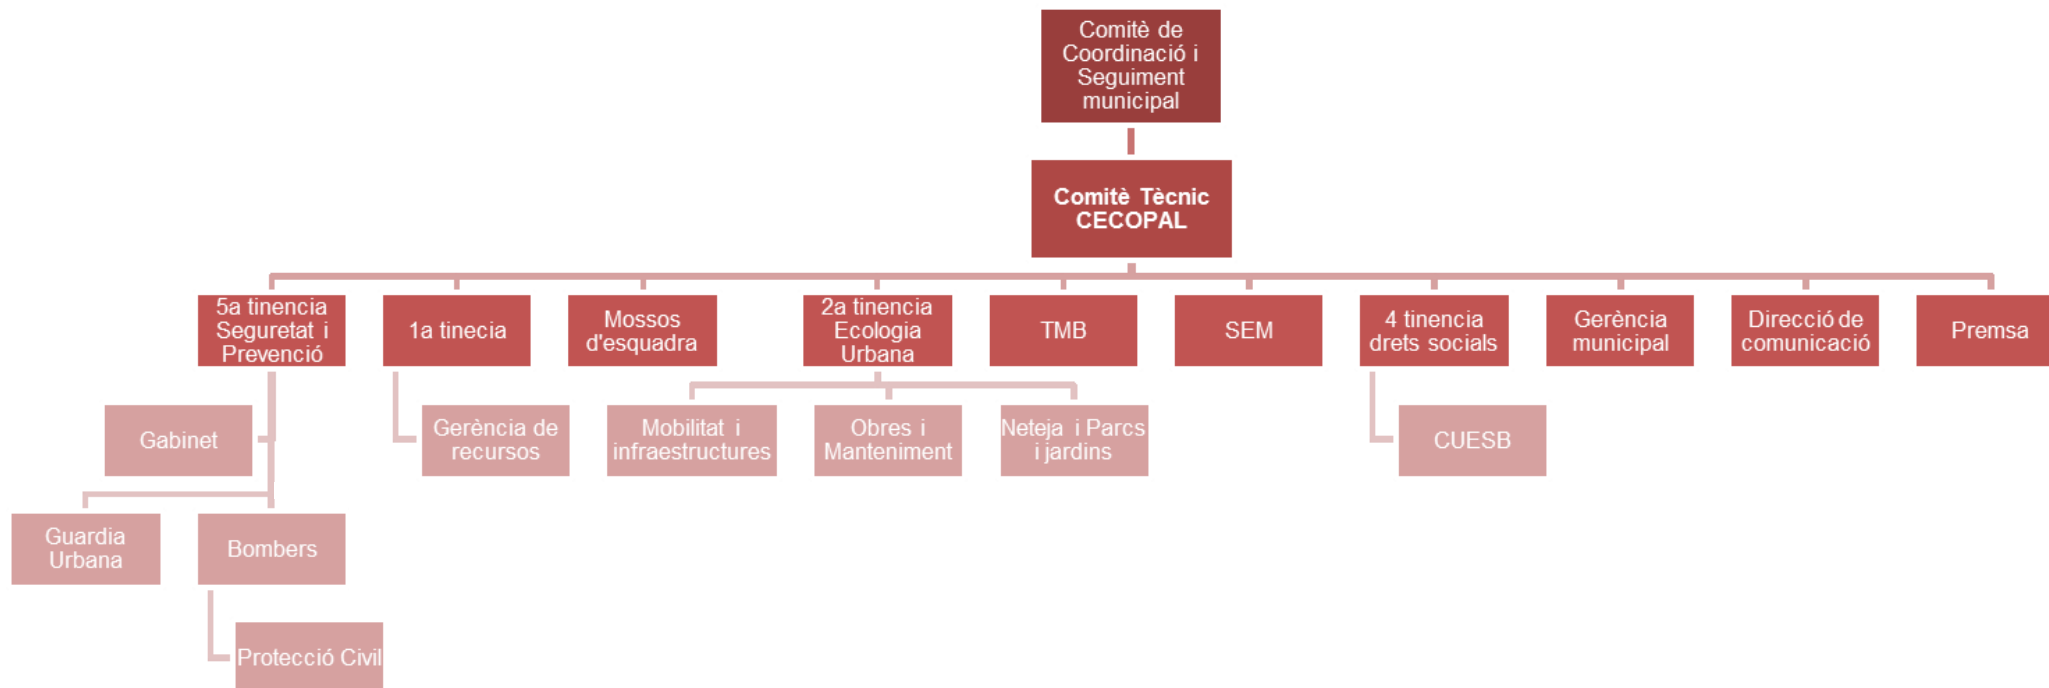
Comitè de Coordinació i Seguiment municipal

Comitè Tècnic CECOPAL

5a tinencia Seguretat i Prevenció

1a tinecia

Mossos d'esquadra

2a tinencia Ecologia Urbana

TMB

SEM

4 tinencia drets socials

Gerència municipal

Direcció de comunicació

Premsa

Gabinet

Gerència de recursos

Mobilitat i infraestructures

Obres i Manteniment

Neteja i Parcs i jardins

CUESB

Guardia Urbana

Bombers

Protecció Civil